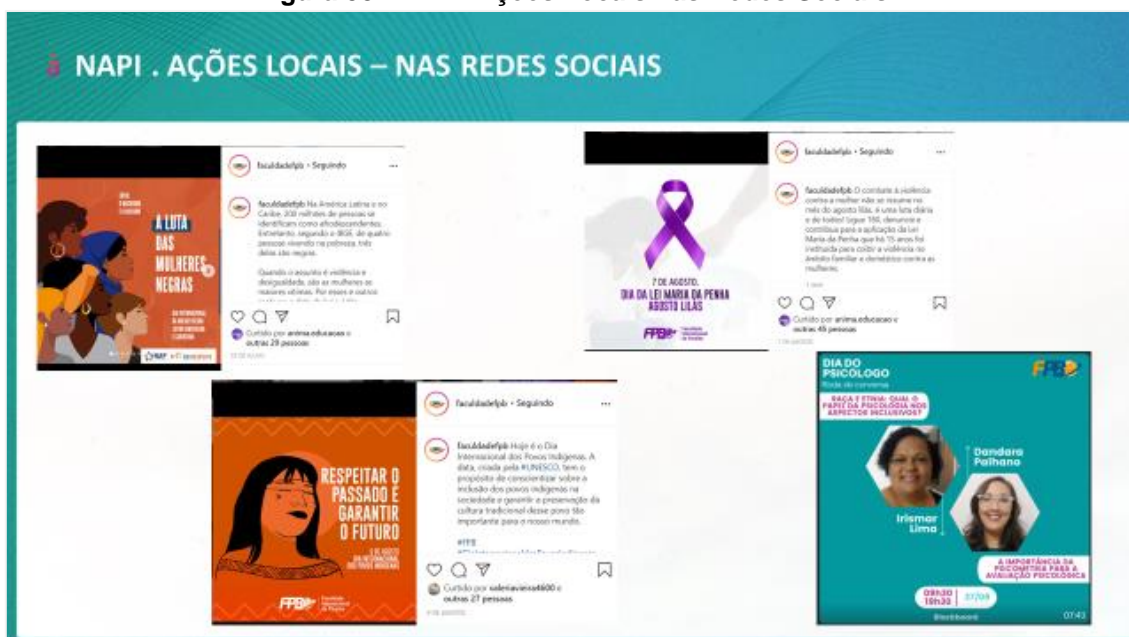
NAPI . AÇÕES LOCAIS – NAS REDES SOCIAIS

faculdadefpb • Seguindo

A LUTA DAS MULHERES NEGRAS

faculdadefpb Na América Latina e no Caribe, 200 milhões de pessoas se identificam como afrodescendentes. Entretanto, segundo o IBGE, de quatro pessoas vivendo na pobreza, três delas são negras.

Quando o assunto é violência e desigualdade, são as mulheres as maiores vítimas. Por esses e outros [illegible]

Curtido por anima.educacao e outras 29 pessoas

faculdadefpb • Seguindo

7 DE AGOSTO. DIA DA LEI MARIA DA PENHA AGOSTO LILÁS

FPB

faculdadefpb O combate a violência contra a mulher não se resume no mês do agosto lilás, é uma luta diária e de todos! Ligue 180, denuncie e contribua para a aplicação da Lei Maria da Penha que há 15 anos foi instituída para coibir a violência no âmbito familiar e doméstico contra as mulheres.

Curtido por anima.educacao e outras 45 pessoas

faculdadefpb • Seguindo

RESPEITAR O PASSADO E GARANTIR O FUTURO

FPB

faculdadefpb Hoje é o Dia Internacional dos Povos Indígenas. A data, criada pela #UNESCO, tem o propósito de conscientizar sobre a inclusão dos povos indígenas na sociedade e garantir a preservação da cultura tradicional desse povo tão importante para o nosso mundo.

#FPB

Curtido por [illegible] e outras 27 pessoas

DIA DO PSICÓLOGO
Roda de conversa

RAÇA E ETNIA: QUAL O PAPEL DA PSICOLOGIA NOS ASPECTOS INCLUSIVOS?

Dandara Palhano

Irismar Lima

A IMPORTÂNCIA DA PSICOMETRIA PARA A AVALIAÇÃO PSICOLÓGICA

09h30 19h30 27/08

FPB

07:43